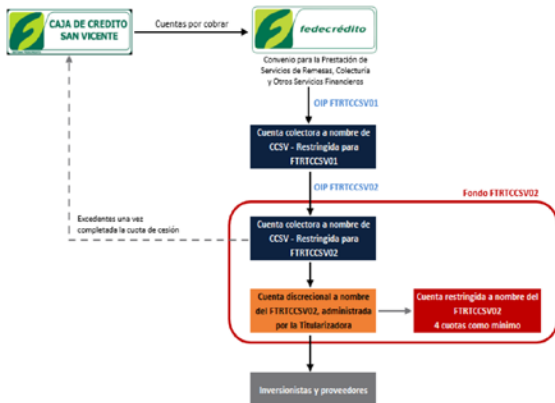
CAJA DE CREDITO SAN VICENTE

Cuentas por cobrar

fedecrédito

Convenio para la Prestación de Servicios de Remesas, Colecturía y Otros Servicios Financieros

OIP FTRTCCSV01

Cuenta colectora a nombre de CCSV - Restringida para FTRTCCSV01

OIP FTRTCCSV02

Fondo FTRTCCSV02

Excedentes una vez completada la cuota de cesión

Cuenta colectora a nombre de CCSV - Restringida para FTRTCCSV02

Cuenta discrecional a nombre del FTRTCCSV02, administrada por la Titularizadora

Cuenta restringida a nombre del FTRTCCSV02
4 cuotas como mínimo

Inversionistas y proveedores